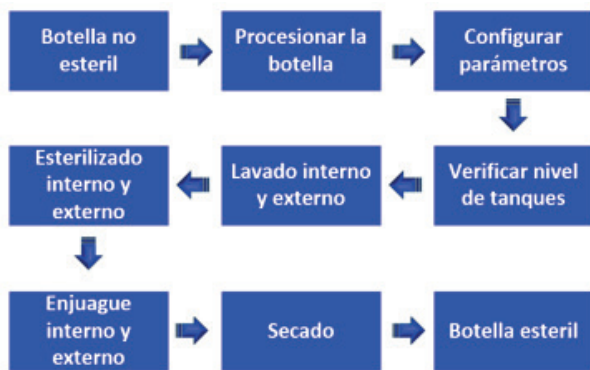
Botella no esteril

Procesionar la botella

Configurar parámetros

Verificar nivel de tanques

Lavado interno y externo

Esterilizado interno y externo

Enjuague interno y externo

Secado

Botella esteril